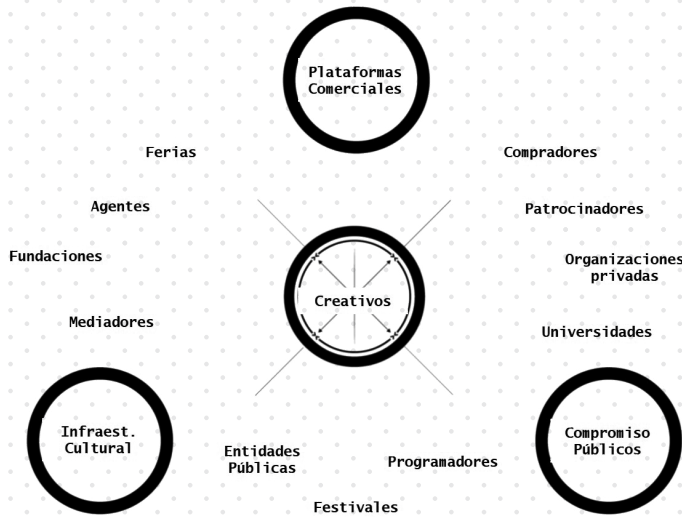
Plataformas Comerciales

Ferias

Compradores

Agentes

Patrocinadores

Fundaciones

Organizaciones privadas

Creativos

Mediadores

Universidades

Infraest. Cultural

Entidades Públicas

Programadores

Compromiso Públicos

Festivales